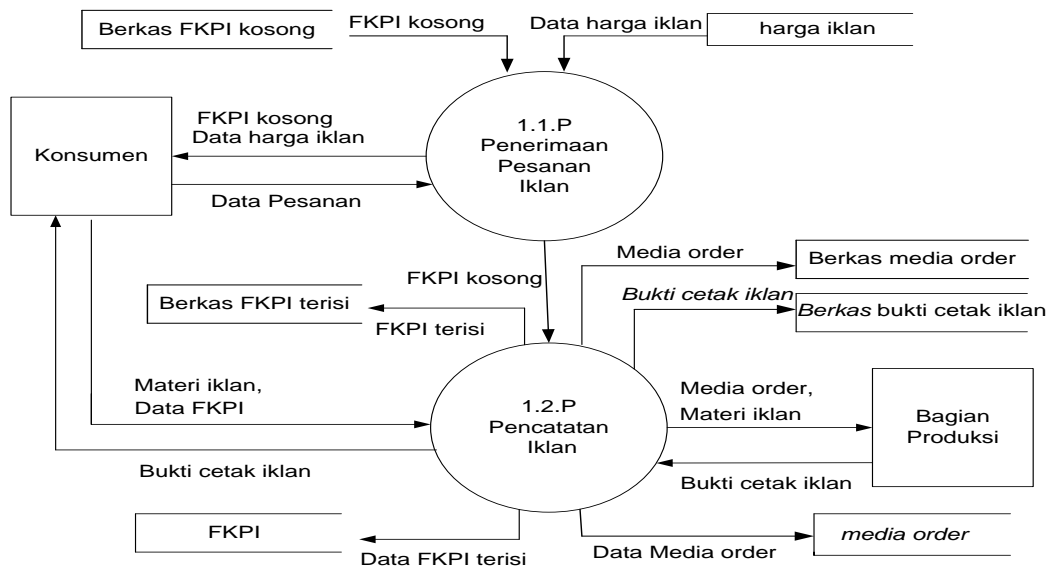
Berkas FKPI kosong

FKPI kosong

Data harga iklan

harga iklan

Konsumen

FKPI kosong
Data harga iklan

1.1.P
Penerimaan
Pesanan
Iklan

Data Pesanan

Media order

Berkas media order

FKPI kosong

Bukti cetak iklan

Berkas FKPI terisi

Berkas bukti cetak iklan

FKPI terisi

Materi iklan,
Data FKPI

1.2.P
Pencatatan
Iklan

Media order,
Materi iklan

Bagian
Produksi

Bukti cetak iklan

Bukti cetak iklan

FKPI

media order

Data FKPI terisi

Data Media order